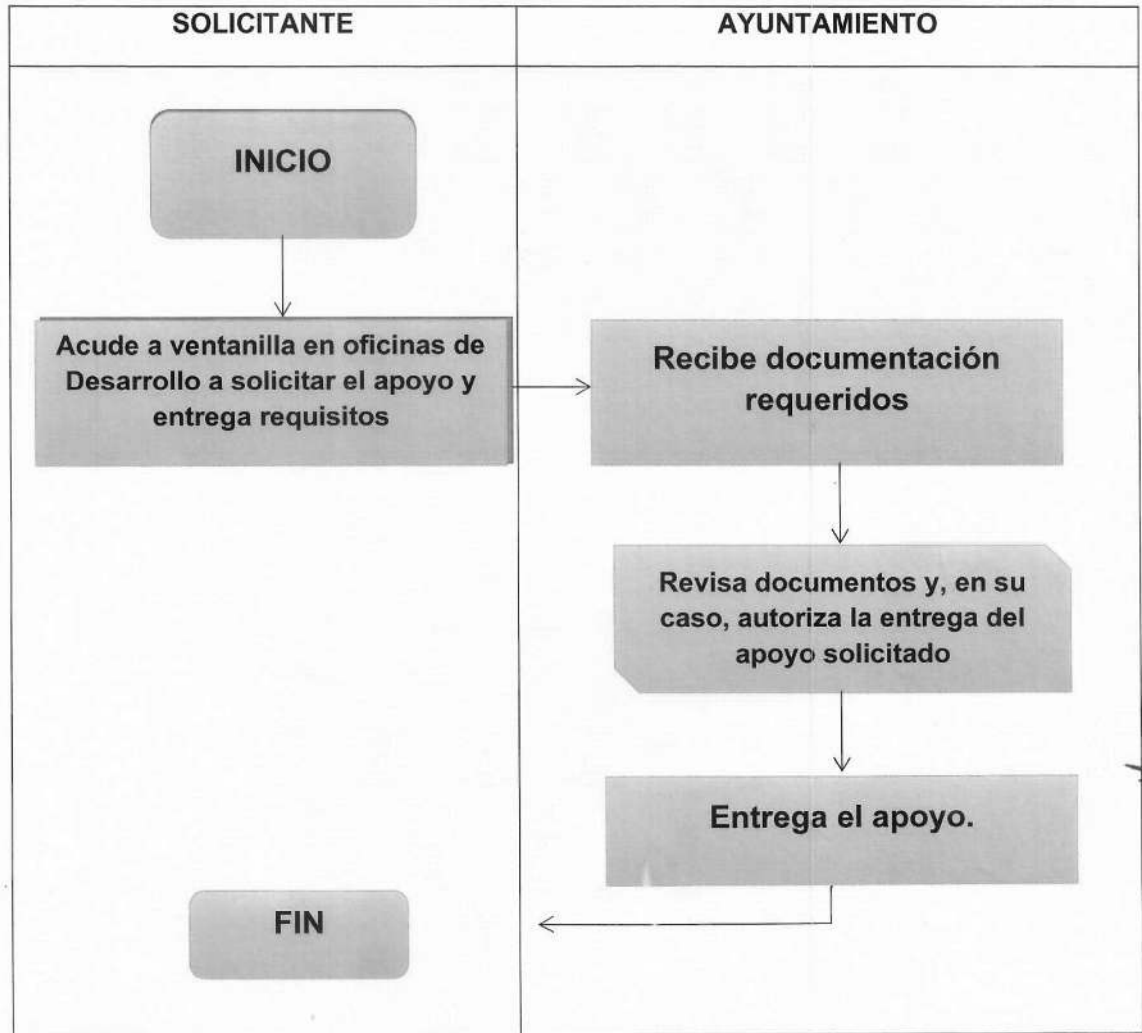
SOLICITANTE

AYUNTAMIENTO

INICIO

Acude a ventanilla en oficinas de Desarrollo a solicitar el apoyo y entrega requisitos

Recibe documentación requeridos

Revisa documentos y, en su caso, autoriza la entrega del apoyo solicitado

Entrega el apoyo.

FIN